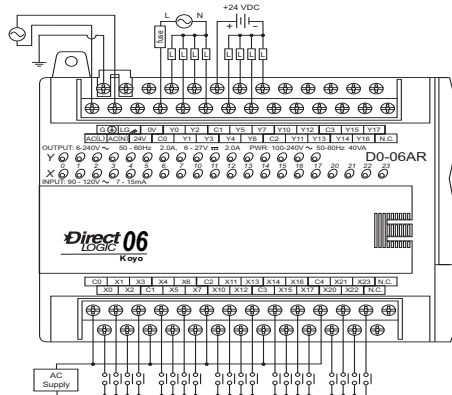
+24 VDC
L N
+ -
Fuse
L L L L L
L L L L L
G LG 0V Y0 Y2 C1 Y5 Y7 Y10 Y12 C3 Y15 Y17
AC(L) AC(N) 24V C0 Y1 Y3 Y4 Y6 C2 Y11 Y13 Y14 Y16 N.C.
OUTPUT: 6-240V ~ 50 - 60Hz 2.0A, 6 - 27V ⎓ 2.0A PWR: 100-240V ~ 50-60Hz 40VA
Y
0 1 2 3 4 5 6 7 10 11 12 13 14 15 16 17 20 21 22 23
X
D0-06AR
INPUT: 90 - 120V ~ 7 - 15mA
Direct LOGIC 06
Koyo
C0 X1 X3 X4 X6 C2 X11 X13 X14 X16 C4 X21 X23 N.C.
X0 X2 C1 X5 X7 X10 X12 C3 X15 X17 X20 X22 N.C.
AC Supply